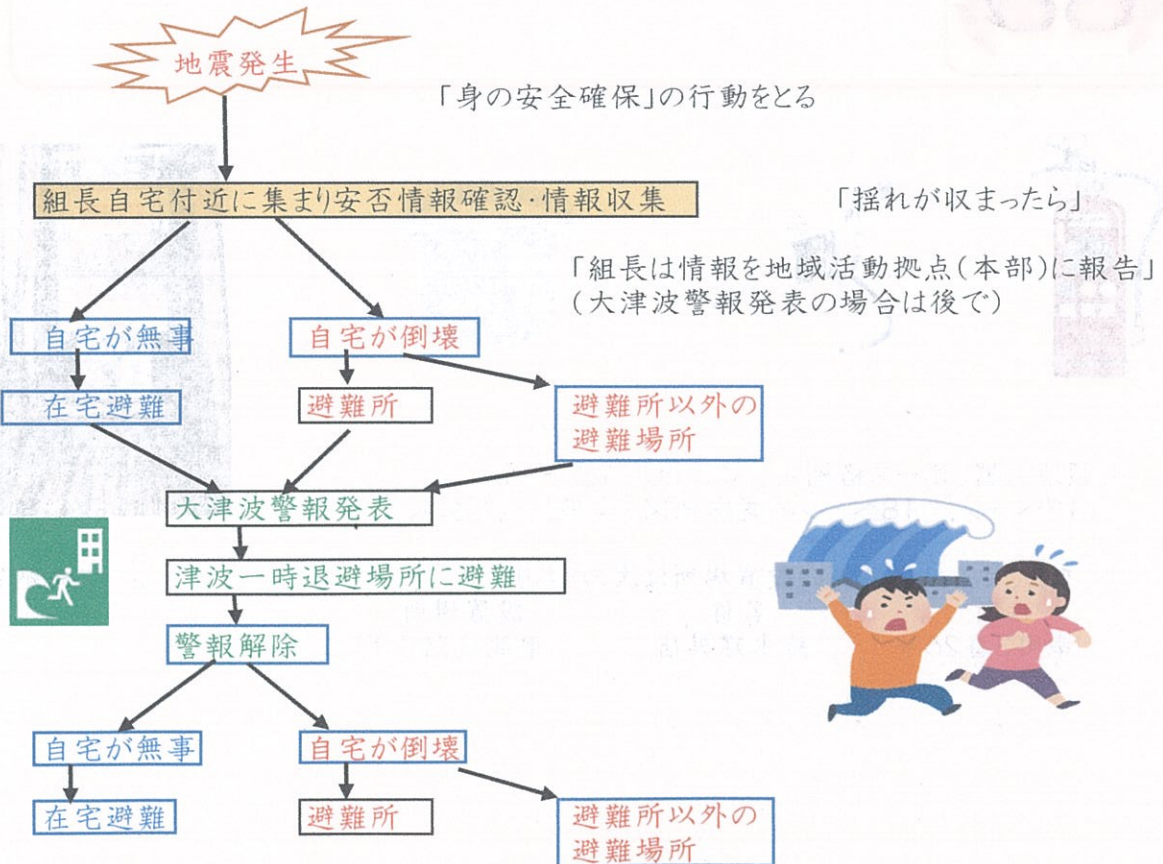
地震発生

「身の安全確保」の行動をとる

組長自宅付近に集まり安否情報確認·情報収集

「揺れが収まったら」

「組長は情報を地域活動拠点(本部)に報告」
(大津波警報発表の場合は後で)

自宅が無事

自宅が倒壊

在宅避難

避難所

避難所以外の避難場所

大津波警報発表

津波一時退避場所に避難

警報解除

自宅が無事

自宅が倒壊

在宅避難

避難所

避難所以外の避難場所